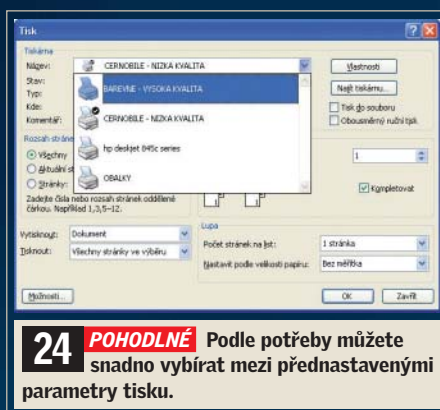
Tisk

Tiskárna
Název: CERNOBILE - NIZKA KVALITA
Stav:
Typ:
Kde:
Komentář:

BAREVNE - VYSOKA KVALITA
CERNOBILE - NIZKA KVALITA
hp deskjet 845c series
OBALKY

Vlastnosti
Najít tiskárnu...
Tisk do souboru
Oboustranný ruční tisk

Rozsah stránek
Všechny
Aktuální st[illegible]
Stránky:
Zadejte čísla nebo rozsah stránek oddělené čárkou. Například 1,3,5–12.

1
Kompletovat

Lupa
Vytisknout: Dokument
Tisknout: Všechny stránky ve výběru
Počet stránek na list: 1 stránka
Nastavit podle velikosti papíru: Bez měřítka

Možnosti...
OK
Zavřít

24 POHODLNÉ Podle potřeby můžete snadno vybírat mezi přednastavenými parametry tisku.